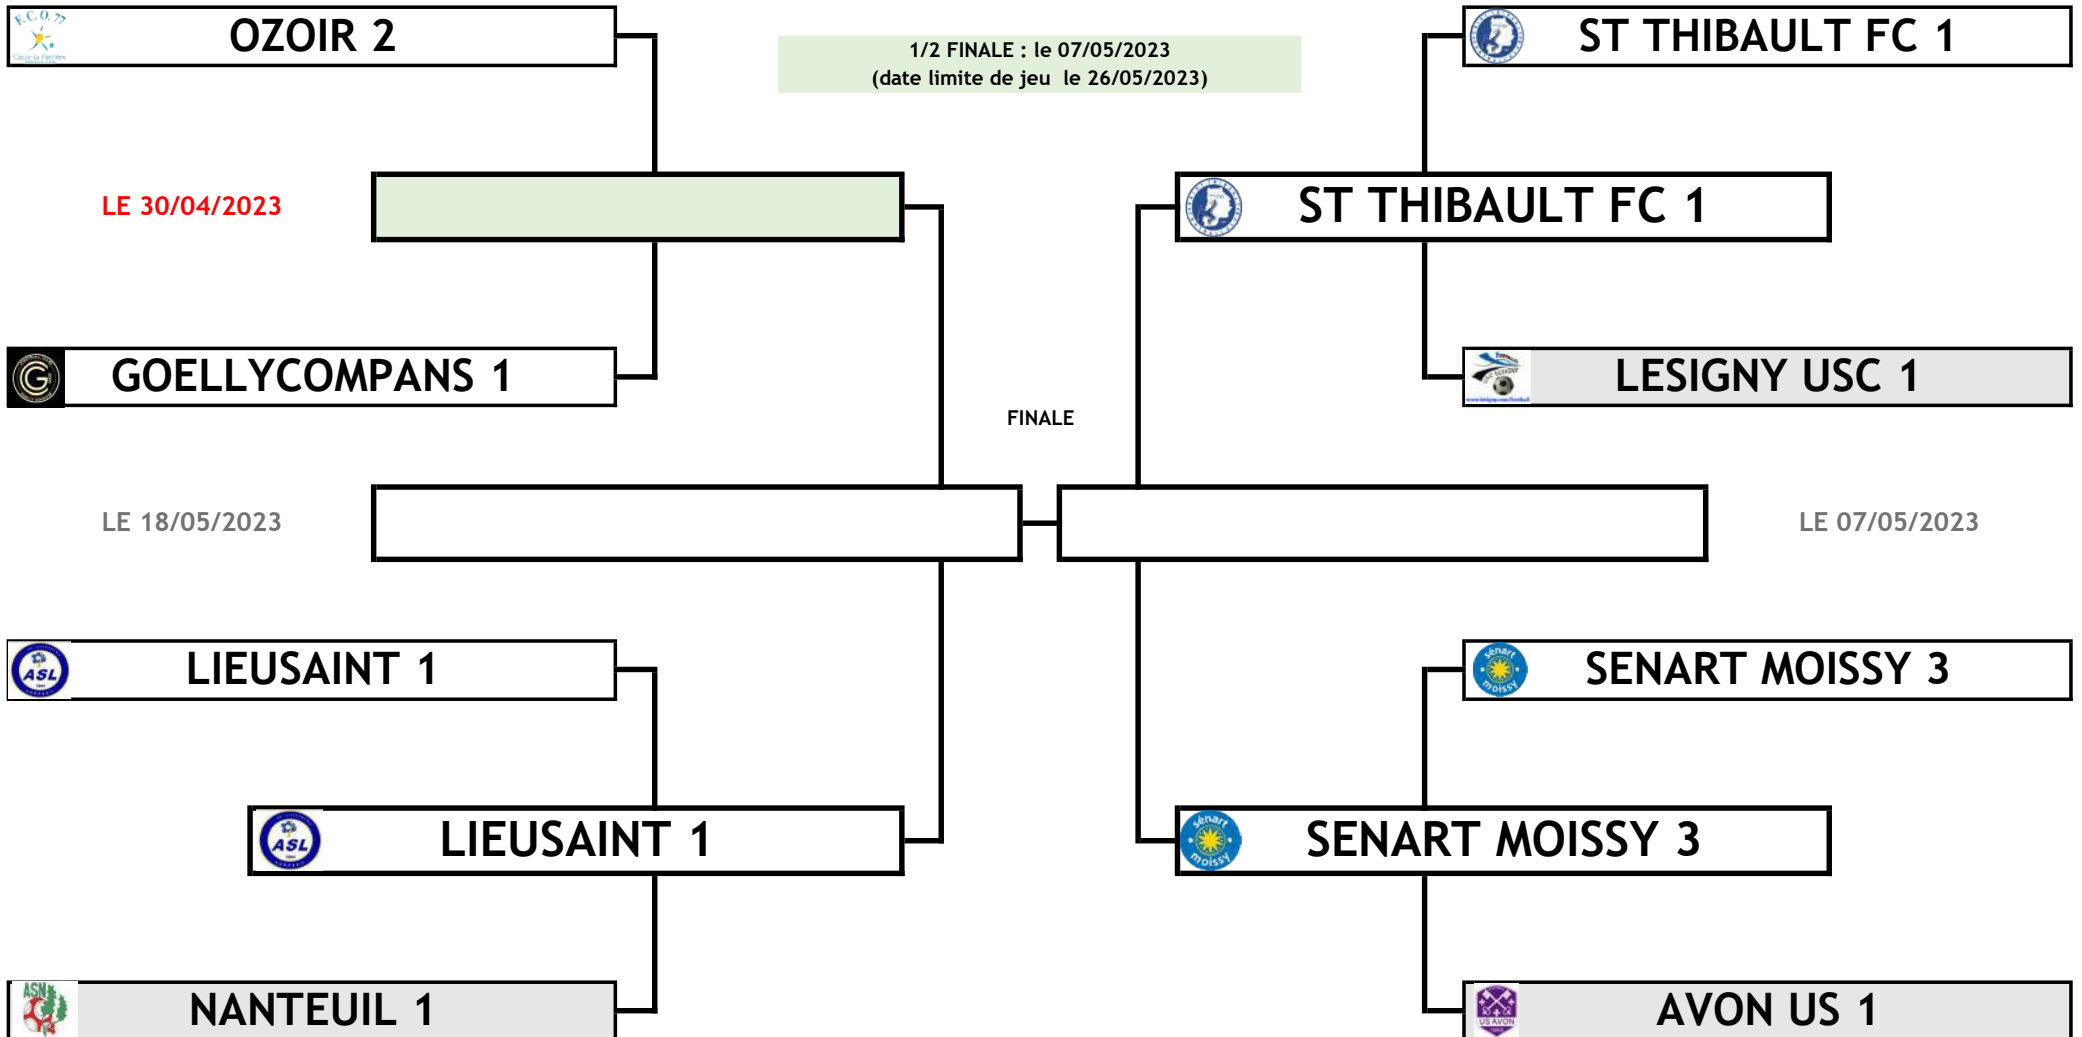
OZOIR 2

1/2 FINALE : le 07/05/2023
(date limite de jeu le 26/05/2023)

ST THIBAULT FC 1

LE 30/04/2023

ST THIBAULT FC 1

GOELLYCOMPANS 1

LESIGNY USC 1

FINALE

LE 18/05/2023

LE 07/05/2023

LIEUSAINT 1

SENART MOISSY 3

LIEUSAINT 1

SENART MOISSY 3

NANTEUIL 1

AVON US 1